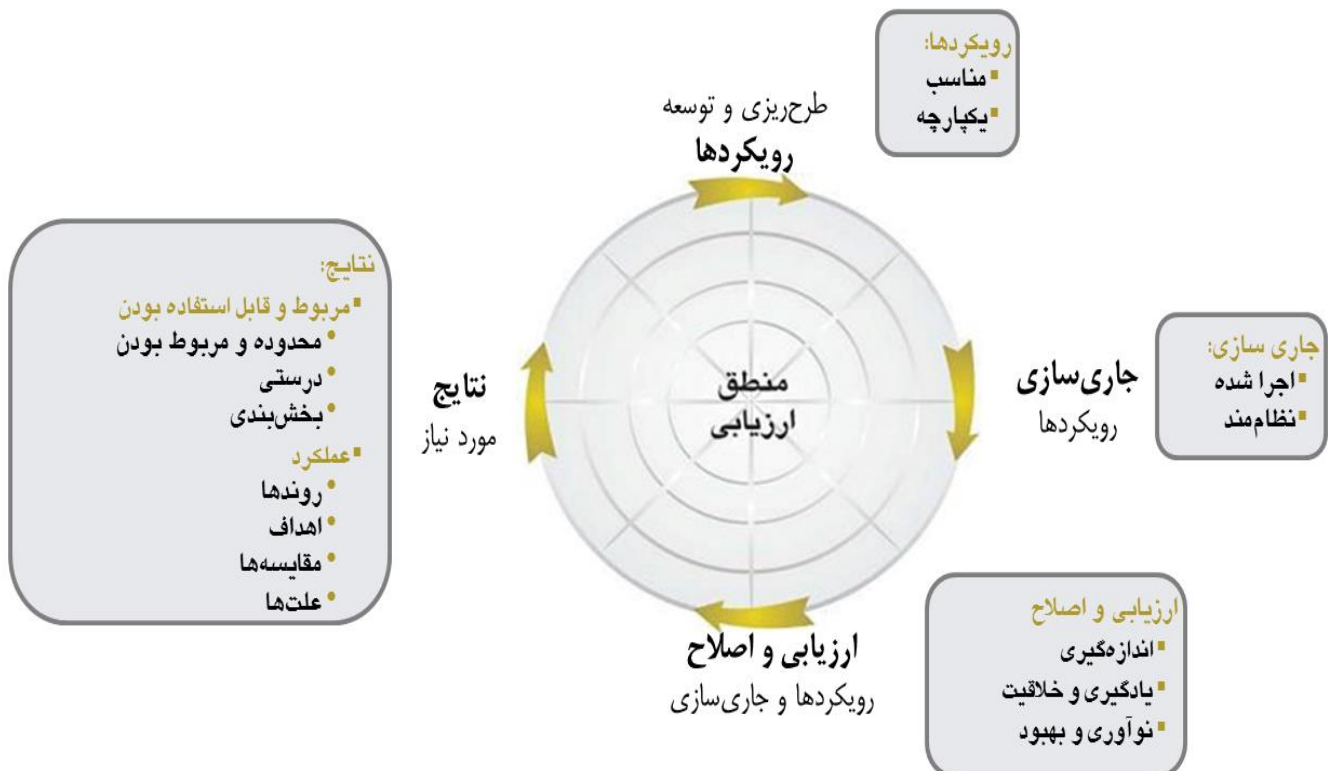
رویکردها:
مناسب
یکپارچه

طرح‌ریزی و توسعه
رویکردها

نتایج:
مربوط و قابل استفاده بودن
محدوده و مربوط بودن
درستی
بخش‌بندی
عملکرد
روندها
اهداف
مقایسه‌ها
علت‌ها

نتایج
مورد نیاز

منطق
ارزیابی

جاری‌سازی
رویکردها

جاری سازی:
اجرا شده
نظام‌مند

ارزیابی و اصلاح
رویکردها و جاری‌سازی

ارزیابی و اصلاح
اندازه‌گیری
یادگیری و خلاقیت
نوآوری و بهبود